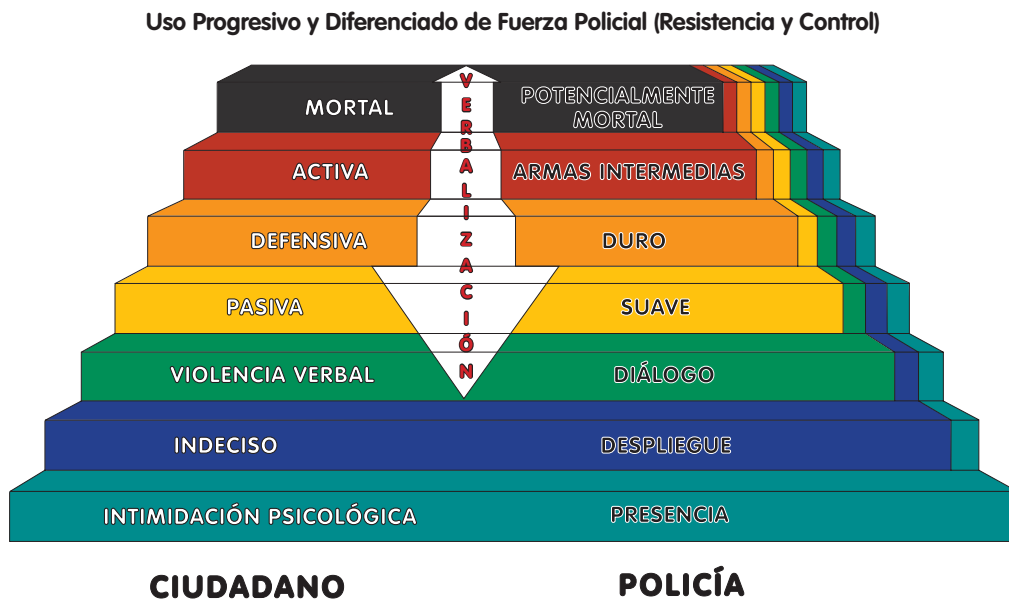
Uso Progresivo y Diferenciado de Fuerza Policial (Resistencia y Control)

MORTAL
V E R B A L I Z A C I Ó N
POTENCIALMENTE MORTAL

ACTIVA
ARMAS INTERMEDIAS

DEFENSIVA
DURO

PASIVA
SUAVE

VIOLENCIA VERBAL
DIÁLOGO

INDECISO
DESPLIEGUE

INTIMIDACIÓN PSICOLÓGICA
PRESENCIA

CIUDADANO
POLICÍA